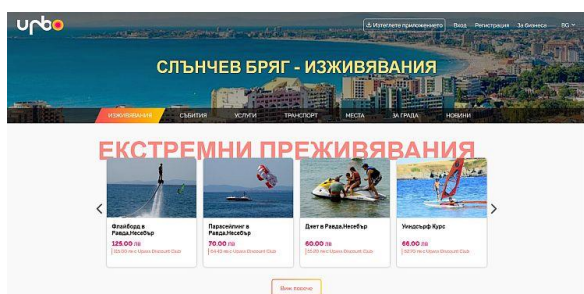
urbo

Изтеглете приложението Вход Регистрация За бизнеса BG

СЛЪНЧЕВ БРЯГ - ИЗЖИВЯВАНИЯ

ИЗЖИВЯВАНИЯ СЪБИТИЯ УСЛУГИ ТРАНСПОРТ МЕСТА ЗА ГРАДА НОВИНИ

ЕКСТРЕМНИ ПРЕЖИВЯВАНИЯ

Флайборд в Равда,Несебър
125.00 лв
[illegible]

Парасейлинг в Равда,Несебър
70.00 лв
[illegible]

Джет в Равда,Несебър
60.00 лв
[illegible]

Уиндсърф Курс
66.00 лв
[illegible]

Вижте повече